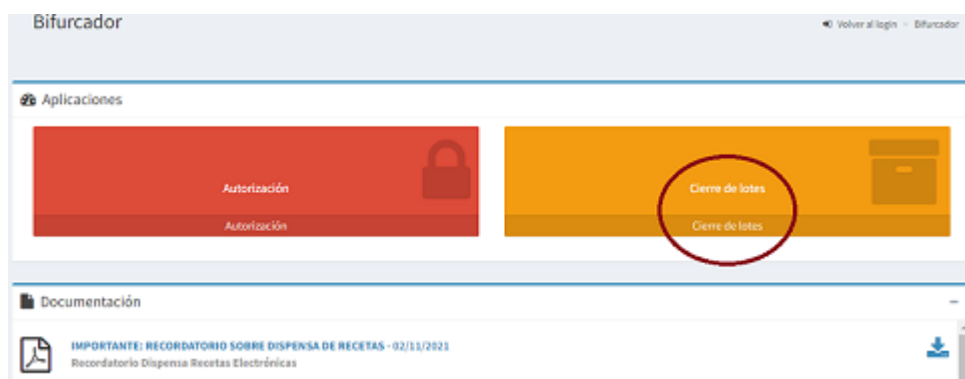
Bifurcador

Volver al login - Bifurcador

Aplicaciones

Autorización

Autorización

Cierre de lotes

Cierre de lotes

Documentación

–

IMPORTANTE: RECORDATORIO SOBRE DISPENSA DE RECETAS - 02/11/2021

Recordatorio Dispensa Recetas Electrónicas